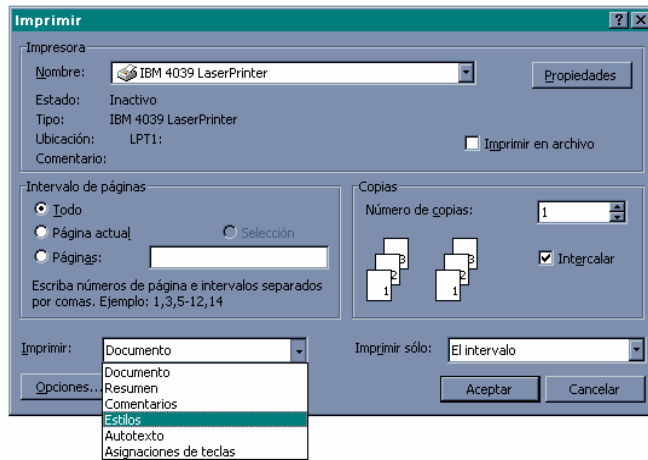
Imprimir

?

X

Impresora

Nombre: IBM 4039 LaserPrinter

Propiedades

Estado: Inactivo

Tipo: IBM 4039 LaserPrinter

Ubicación: LPT1:

Comentario:

Imprimir en archivo

Intervalo de páginas

Todo

Página actual

Selección

Páginas:

Escriba números de página e intervalos separados por comas. Ejemplo: 1,3,5-12,14

Copias

Número de copias: 1

3 2 1

3 2 1

Intercalar

Imprimir: Documento

Imprimir sólo: El intervalo

Opciones...

Documento
Resumen
Comentarios
Estilos
Autotexto
Asignaciones de teclas

Aceptar

Cancelar